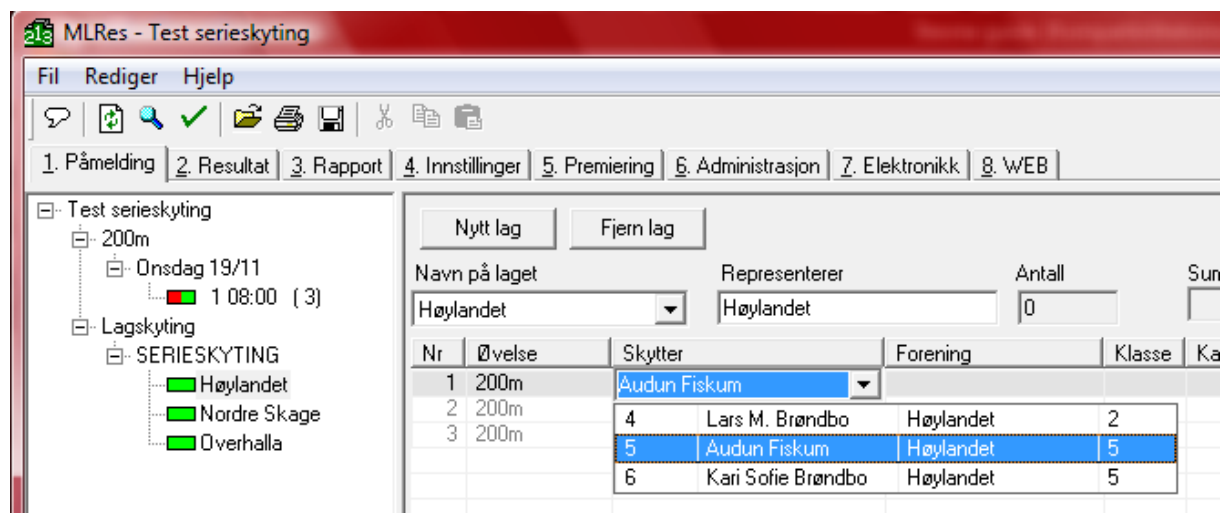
MLRes - Test serieskyting

Fil Rediger Hjelp

1. Påmelding | 2. Resultat | 3. Rapport | 4. Innstillinger | 5. Premiering | 6. Administrasjon | 7. Elektronikk | 8. WEB

Test serieskyting
200m
Onsdag 19/11
1 08:00 (3)
Lagskyting
SERIESKYTING
Høylandet
Nordre Skage
Overhalla

Nytt lag
Fjern lag

Navn på laget
Høylandet
Representerer
Høylandet
Antall
0
Sum

| Nr | Øvelse | Skytter | Forening | Klasse | Ka |
|---|---|---|---|---|---|
| 1 | 200m | Audun Fiskum | | | |
| 2 | 200m | | | | |
| 3 | 200m | | | | |

| 4 | Lars M. Brøndbo | Høylandet | 2 |
|---|---|---|---|
| 5 | Audun Fiskum | Høylandet | 5 |
| 6 | Kari Sofie Brøndbo | Høylandet | 5 |